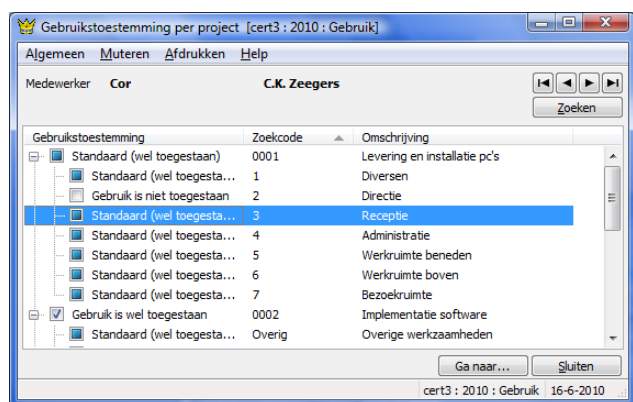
Gebruikstoestemming per project [cert3 : 2010 : Gebruik]

Algemeen Muteren Afdrukken Help

Medewerker Cor C.K. Zeegers

Zoeken

| Gebruikstoestemming | Zoekcode | Omschrijving |
|---|---|---|
| Standaard (wel toegestaan) | 0001 | Levering en installatie pc's |
| Standaard (wel toegesta... | 1 | Diversen |
| Gebruik is niet toegestaan | 2 | Directie |
| Standaard (wel toegesta... | 3 | Receptie |
| Standaard (wel toegesta... | 4 | Administratie |
| Standaard (wel toegesta... | 5 | Werkruimte beneden |
| Standaard (wel toegesta... | 6 | Werkruimte boven |
| Standaard (wel toegesta... | 7 | Bezoekruimte |
| Gebruik is wel toegestaan | 0002 | Implementatie software |
| Standaard (wel toegesta... | Overig | Overige werkzaamheden |

Ga naar... Sluiten

cert3 : 2010 : Gebruik 16-6-2010